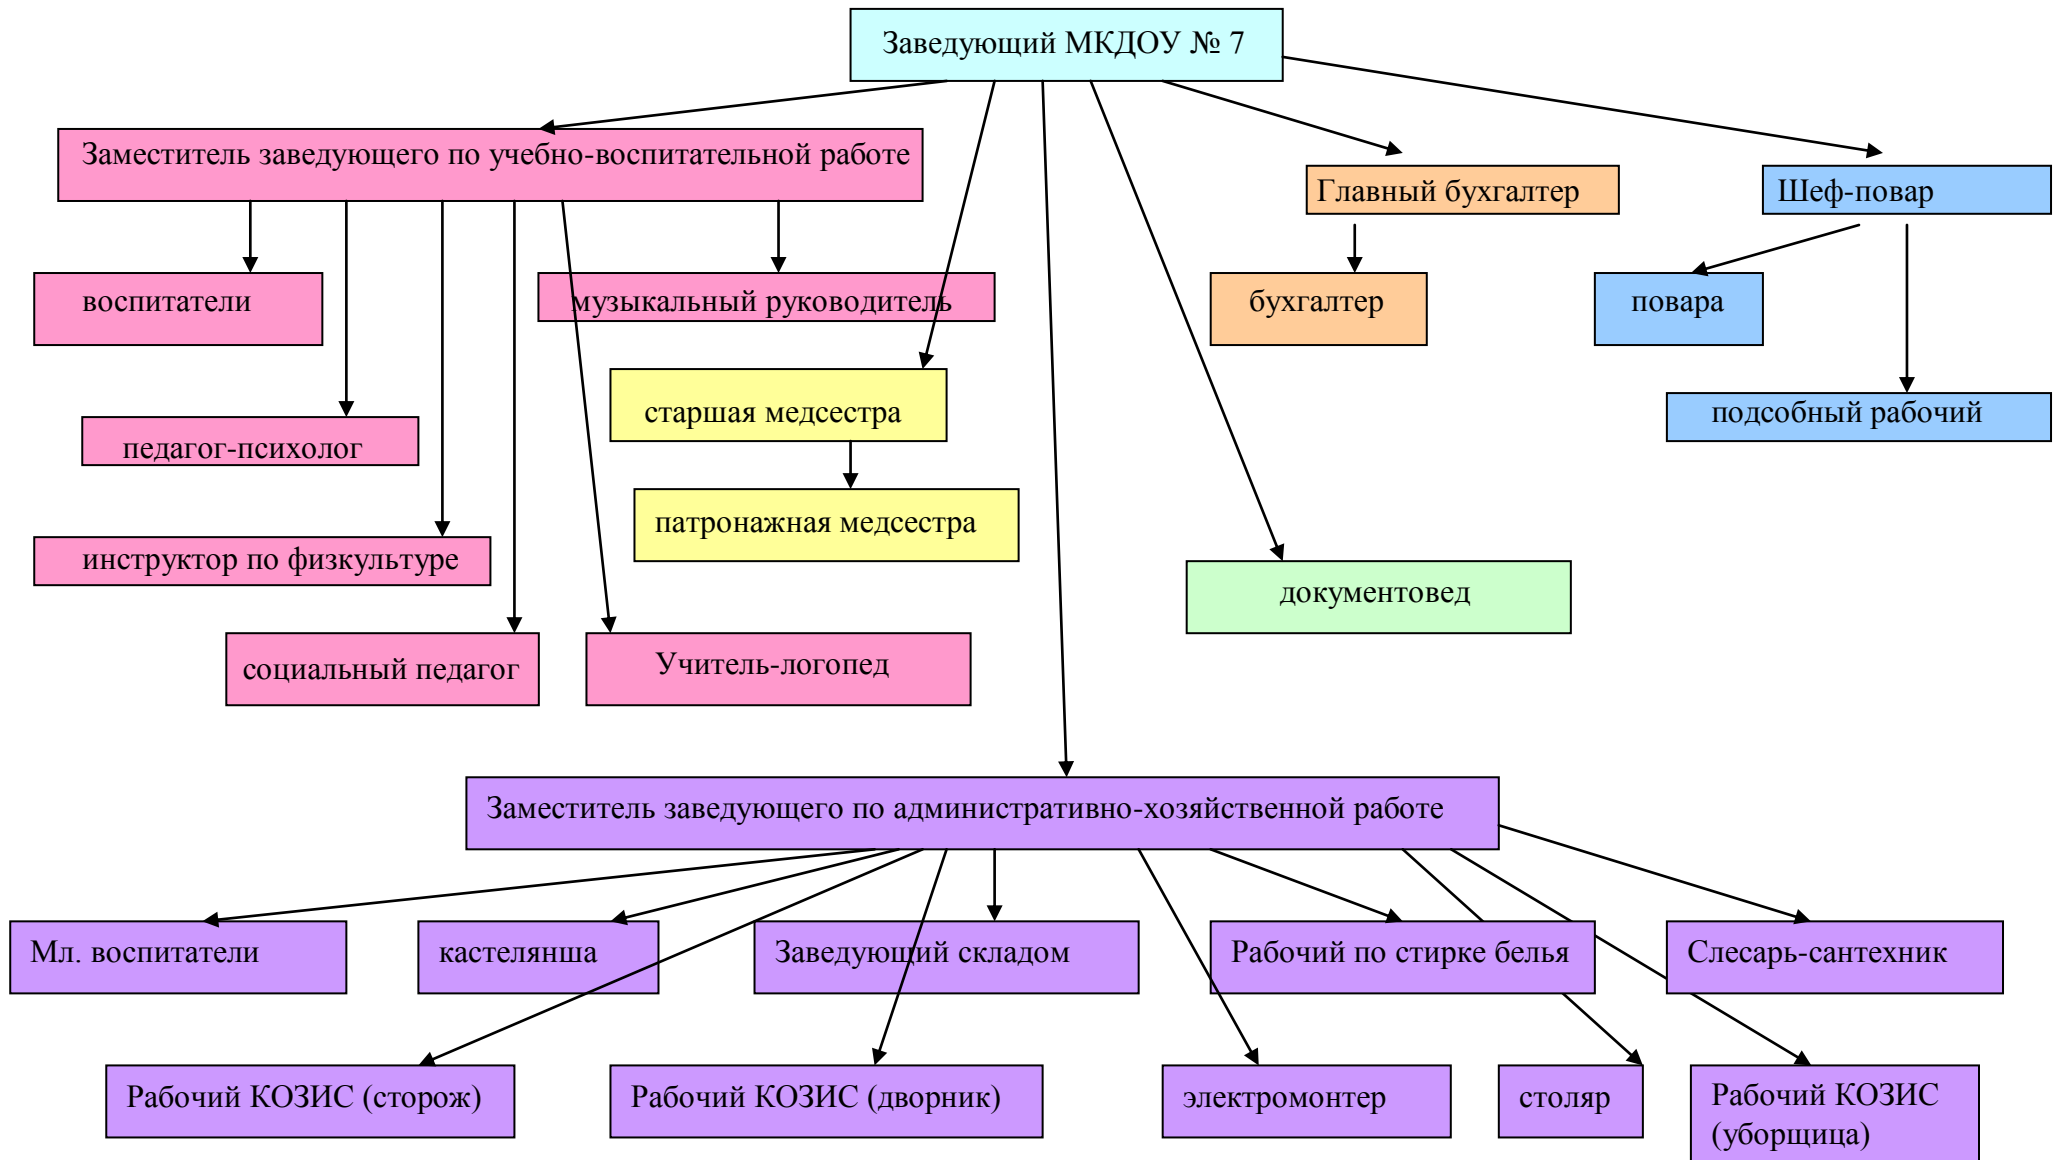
Заведующий МКДОУ № 7

Заместитель заведующего по учебно-воспитательной работе

Главный бухгалтер

Шеф-повар

воспитатели

музыкальный руководитель

бухгалтер

повара

педагог-психолог

старшая медсестра

подсобный рабочий

патронажная медсестра

инструктор по физкультуре

документовед

социальный педагог

Учитель-логопед

Заместитель заведующего по административно-хозяйственной работе

Мл. воспитатели

кастелянша

Заведующий складом

Рабочий по стирке белья

Слесарь-сантехник

Рабочий КОЗИС (сторож)

Рабочий КОЗИС (дворник)

электромонтер

столяр

Рабочий КОЗИС (уборщица)